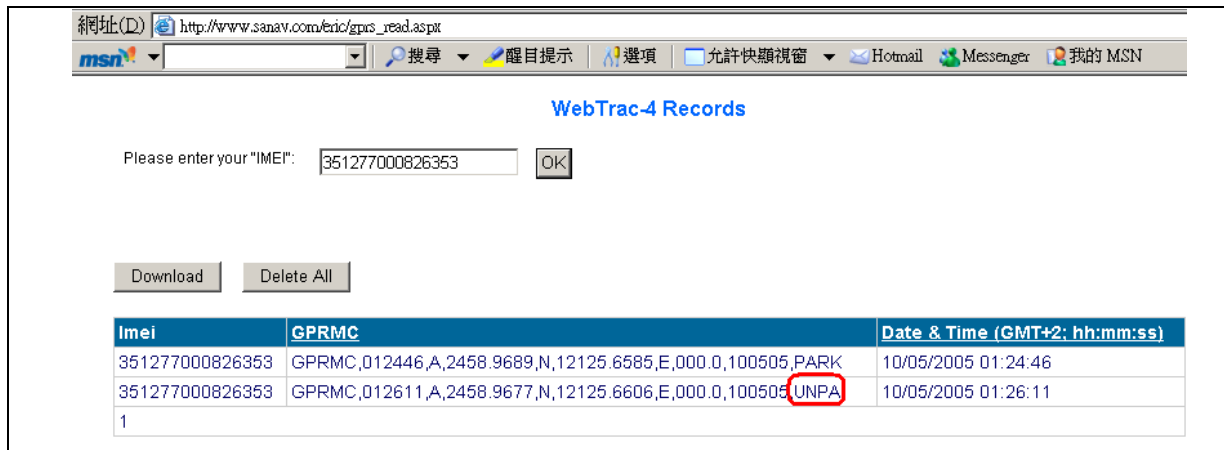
網址(D) http://www.sanav.com/eric/gprs_read.aspx

msn 搜尋 醒目提示 選項 允許快顯視窗 Hotmail Messenger 我的 MSN

WebTrac-4 Records

Please enter your "IMEI": 351277000826353 OK

Download Delete All

| Imei | GPRMC | Date & Time (GMT+2; hh:mm:ss) |
|---|---|---|
| 351277000826353 | GPRMC,012446,A,2458.9689,N,12125.6585,E,000.0,100505,PARK | 10/05/2005 01:24:46 |
| 351277000826353 | GPRMC,012611,A,2458.9677,N,12125.6606,E,000.0,100505,UNPA | 10/05/2005 01:26:11 |
| 1 | | |